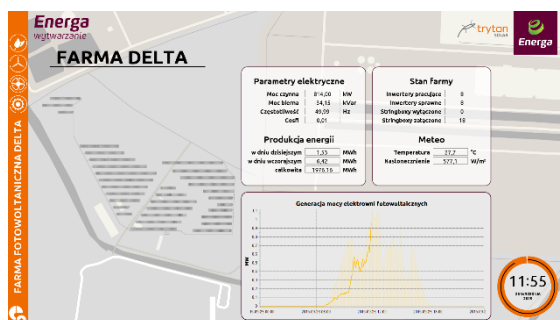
Energa
wytwarzanie

FARMA DELTA

tryton

Energa

FARMA FOTOWOLTAICZNA DELTA

Parametry elektryczne

| Moc czynna | 814,00 | kW |
|---|---|---|
| Moc bierna | -34,15 | kVar |
| Częstotliwość | 49,99 | Hz |
| Cosfi | 0,01 | |

Produkcja energii

| w dniu dzisiejszym | 1,55 | MWh |
|---|---|---|
| w dniu wczorajszym | 6,42 | MWh |
| całkowita | 1970,16 | MWh |

Stan farmy

| Inwertery pracujące | 8 |
|---|---|
| Inwertery sprawne | 8 |
| Stringboxy wyłączone | 0 |
| Stringboxy załączone | 18 |

Meteo

| Temperatura | 27,7 | °C |
|---|---|---|
| Nasłonecznienie | 577,1 | W/m² |

Generacja mocy elektrowni fotowoltaicznych

MW

11:55
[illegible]
2018